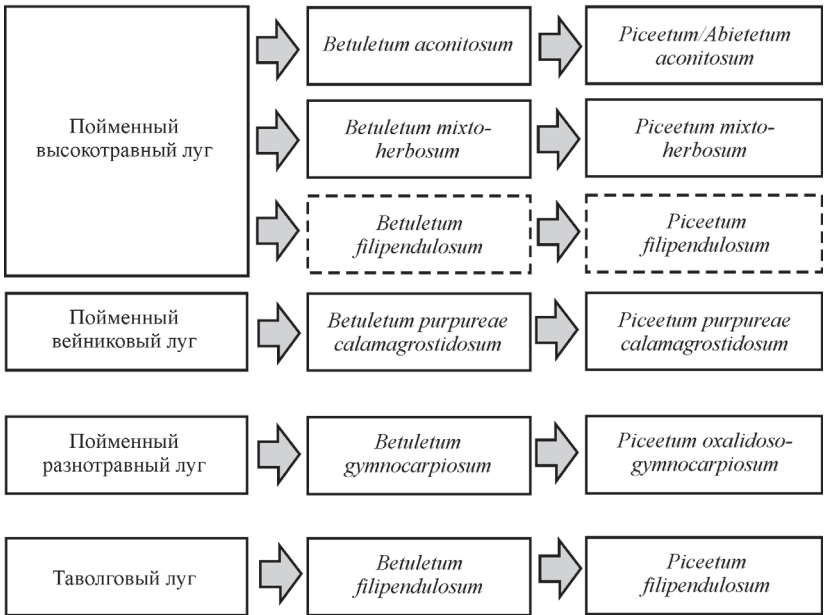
Пойменный высокотравный луг

Betuletum aconitosum

Piceetum/Abietetum aconitosum

Betuletum mixto-herbosum

Piceetum mixto-herbosum

Betuletum filipendulosum

Piceetum filipendulosum

Пойменный вейниковый луг

Betuletum purpureae calamagrostidosum

Piceetum purpureae calamagrostidosum

Пойменный разнотравный луг

Betuletum gymnocarpiosum

Piceetum oxalidoso-gymnocarpiosum

Таволговый луг

Betuletum filipendulosum

Piceetum filipendulosum